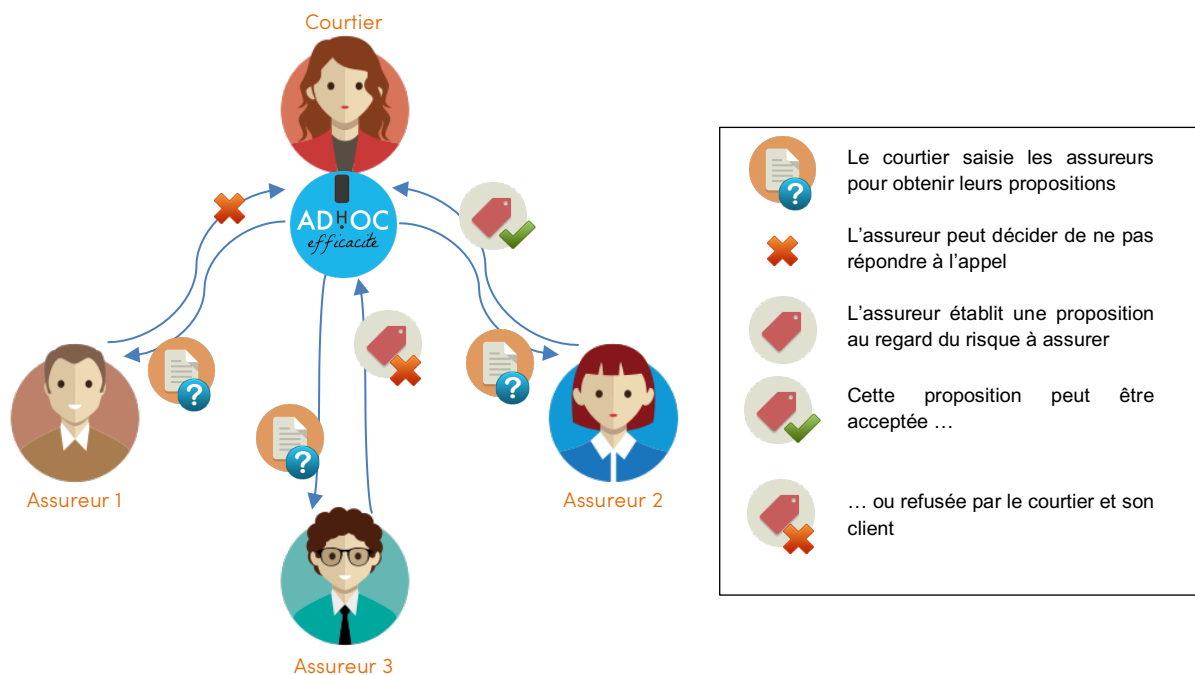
Courtier

ADHOC
efficacite

Assureur 1

Assureur 2

Assureur 3

Le courtier saisie les assureurs pour obtenir leurs propositions

L'assureur peut décider de ne pas répondre à l'appel

L'assureur établit une proposition au regard du risque à assurer

Cette proposition peut être acceptée …

… ou refusée par le courtier et son client